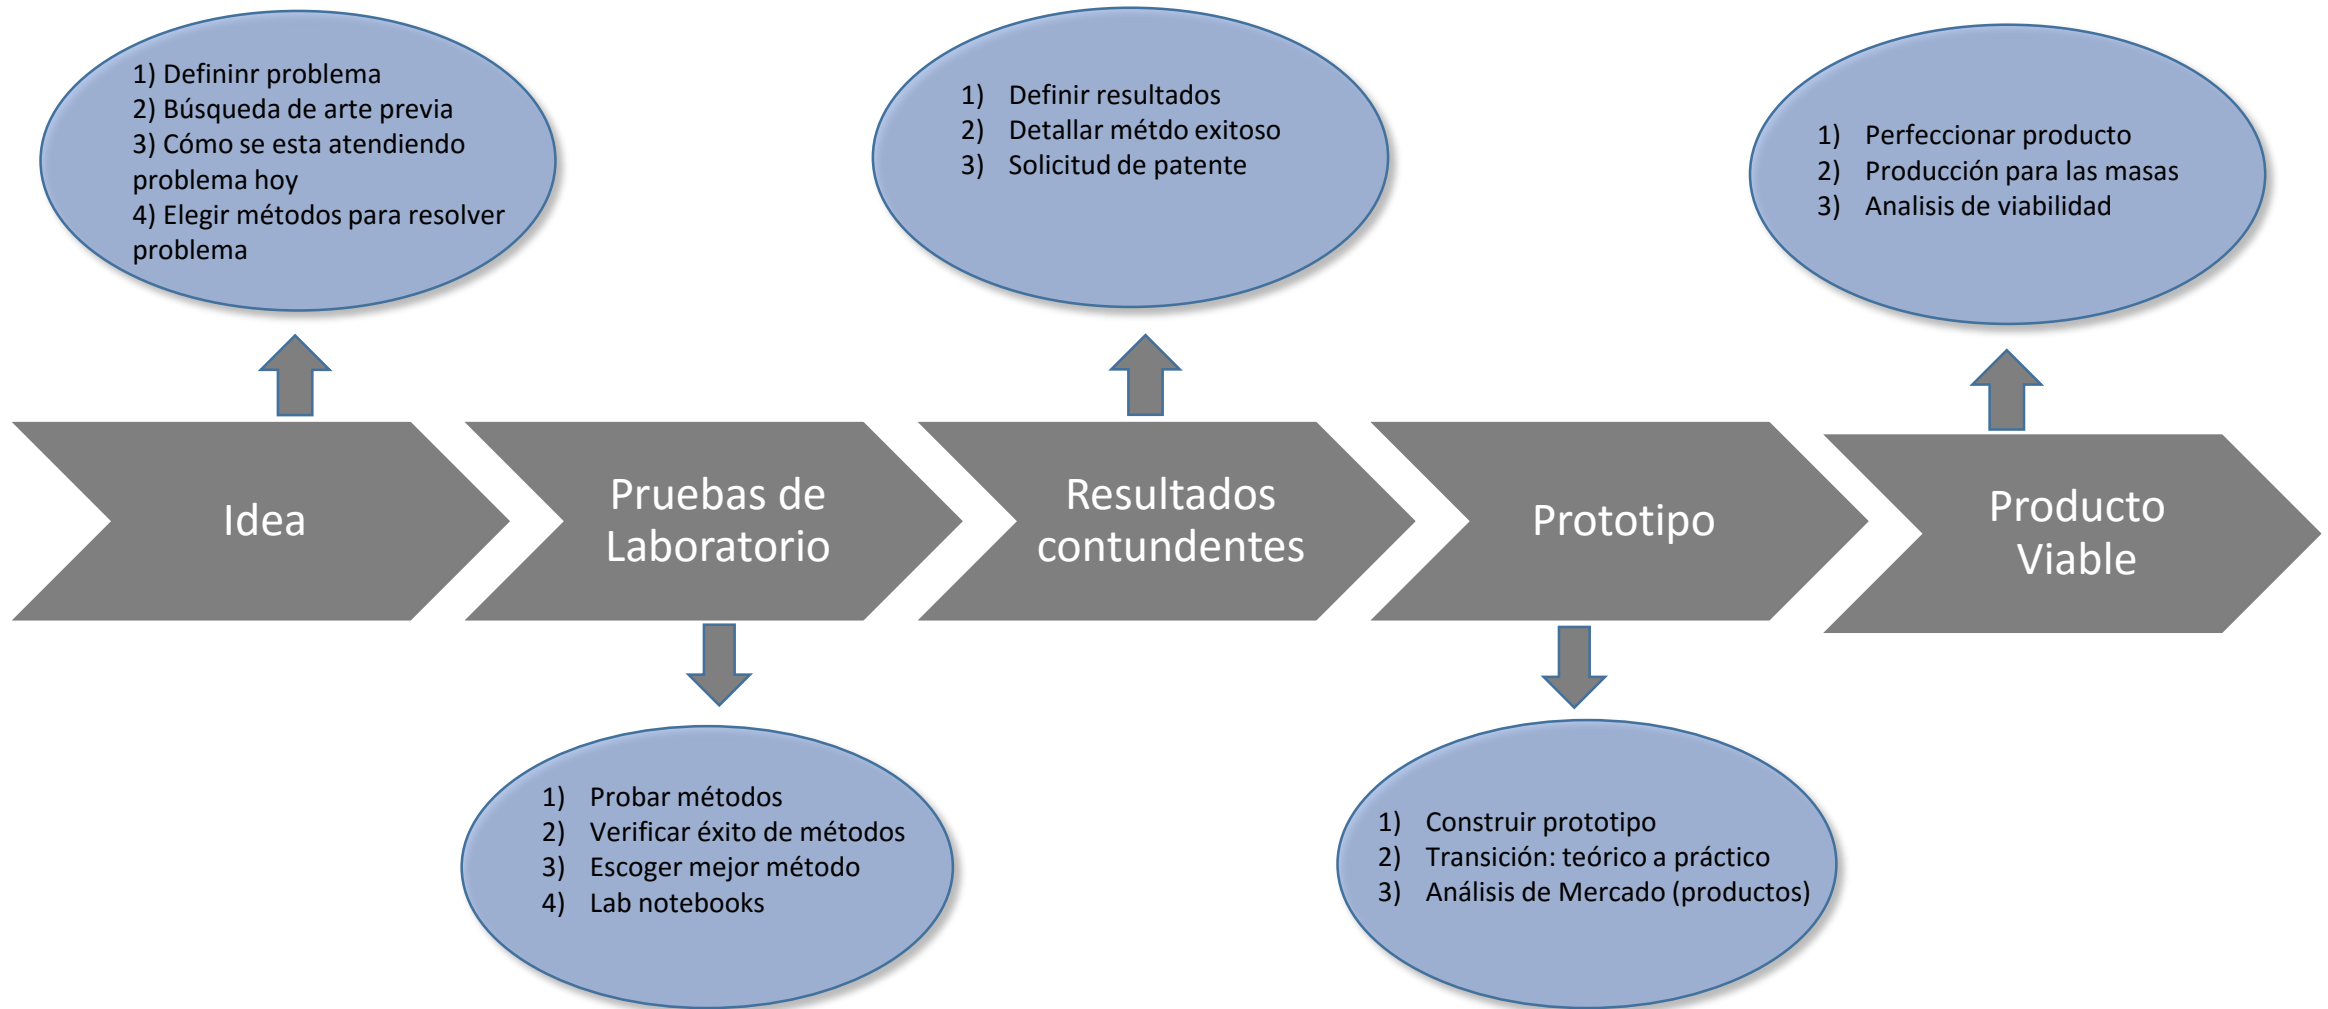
1) Defininr problema
2) Búsqueda de arte previa
3) Cómo se esta atendiendo problema hoy
4) Elegir métodos para resolver problema

1) Definir resultados
2) Detallar métdo exitoso
3) Solicitud de patente

1) Perfeccionar producto
2) Producción para las masas
3) Analisis de viabilidad

Idea

Pruebas de Laboratorio

Resultados contundentes

Prototipo

Producto Viable

1) Probar métodos
2) Verificar éxito de métodos
3) Escoger mejor método
4) Lab notebooks

1) Construir prototipo
2) Transición: teórico a práctico
3) Análisis de Mercado (productos)